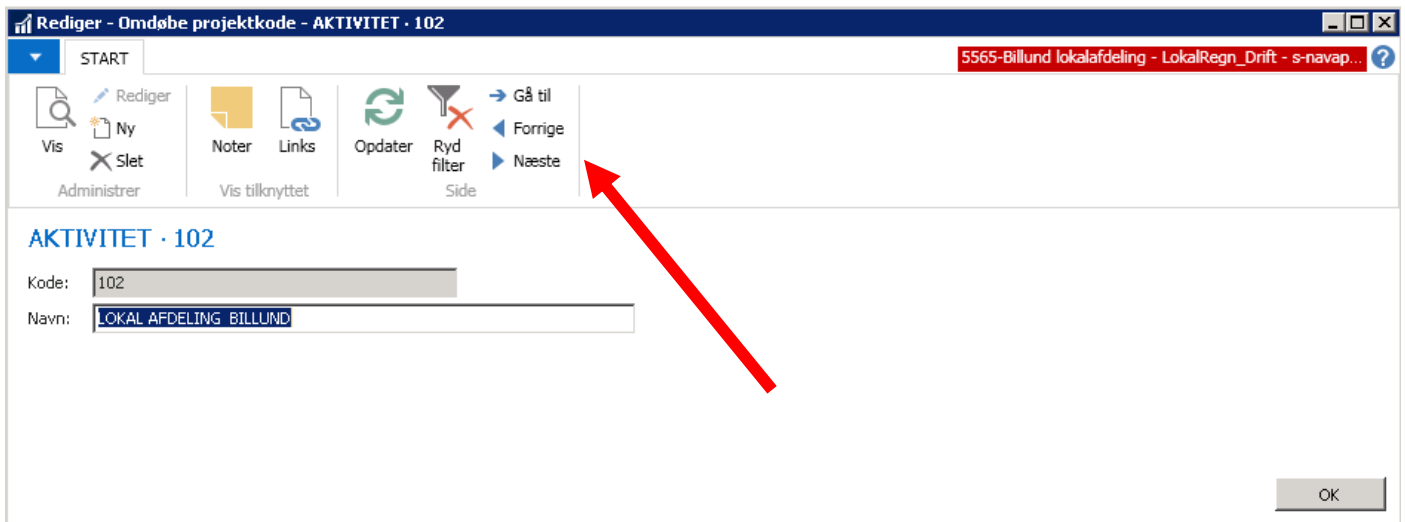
Rediger - Omdøbe projektkode - AKTIVITET · 102

START

5565-Billund lokalafdeling - LokalRegn_Drift - s-navap...

Vis
Rediger
Ny
Slet
Administrer

Noter
Links
Vis tilknyttet

Opdater
Ryd filter
Gå til
Forrige
Næste
Side

AKTIVITET · 102

Kode: 102
Navn: LOKAL AFDELING BILLUND

OK